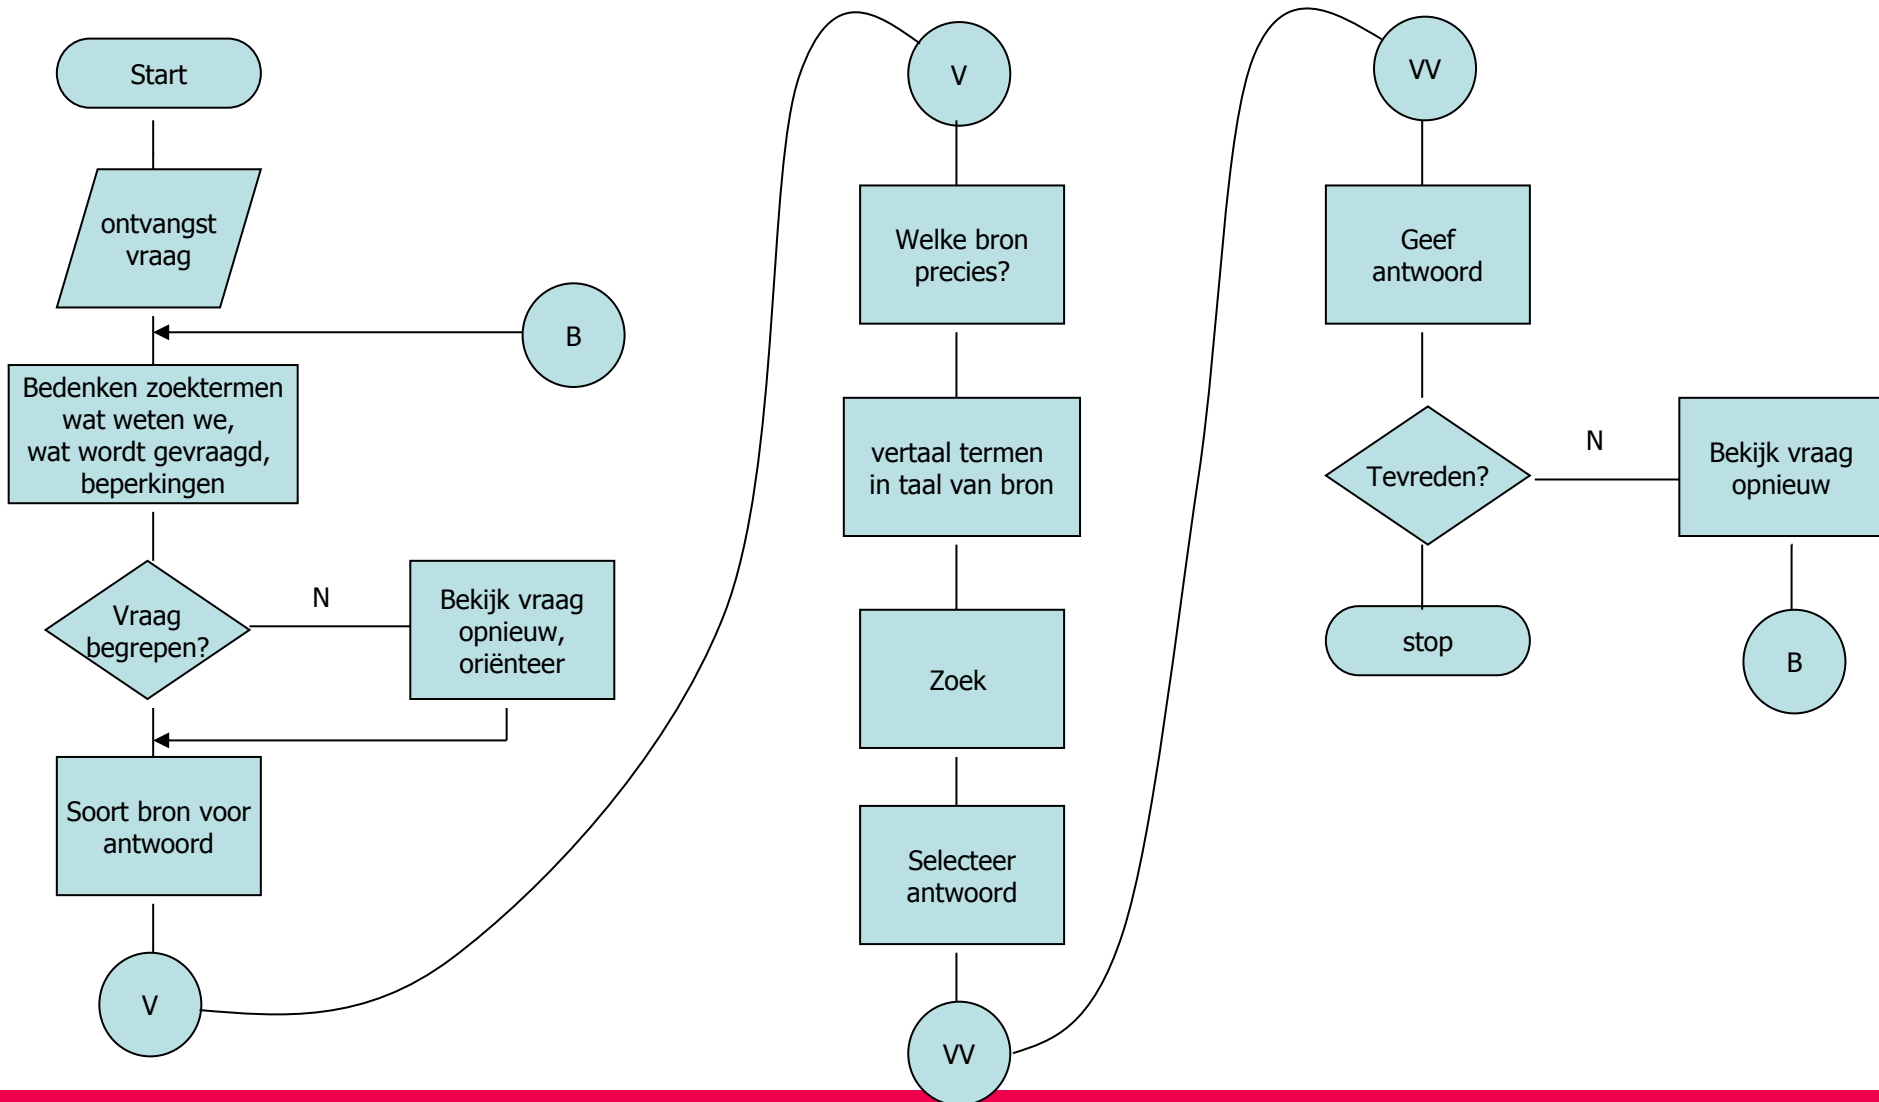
Start

ontvangst vraag

B

Bedenken zoektermen
wat weten we,
wat wordt gevraagd,
beperkingen

Vraag begrepen?

N

Bekijk vraag opnieuw, oriënteer

Soort bron voor antwoord

V

V

Welke bron precies?

vertaal termen in taal van bron

Zoek

Selecteer antwoord

VV

VV

Geef antwoord

Tevreden?

N

Bekijk vraag opnieuw

stop

B